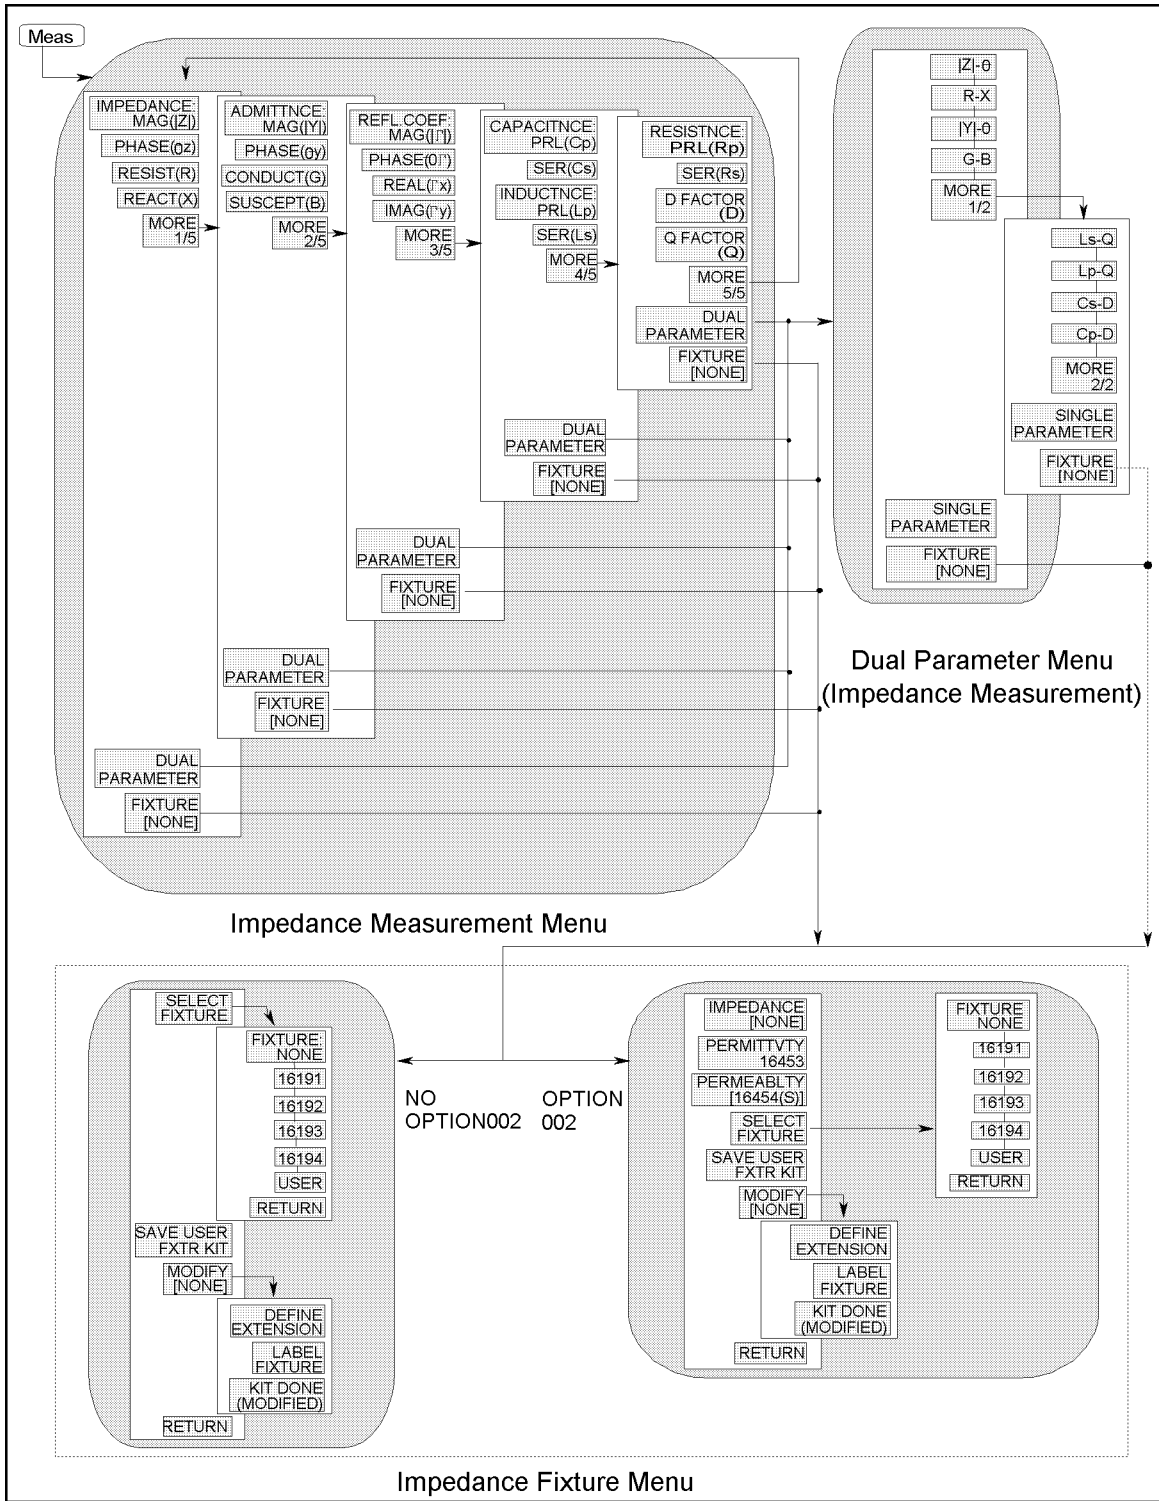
Meas

IMPEDANCE: MAG(|Z|)
PHASE(θz)
RESIST(R)
REACT(X)
MORE 1/5
DUAL PARAMETER
FIXTURE [NONE]

ADMITTNCE: MAG(|Y|)
PHASE(θy)
CONDUCT(G)
SUSCEPT(B)
MORE 2/5
DUAL PARAMETER
FIXTURE [NONE]

REFL.COEF: MAG(|Γ|)
PHASE(θΓ)
REAL(Γx)
IMAG(Γy)
MORE 3/5
DUAL PARAMETER
FIXTURE [NONE]

CAPACITNCE: PRL(Cp)
SER(Cs)
INDUCTNCE: PRL(Lp)
SER(Ls)
MORE 4/5
DUAL PARAMETER
FIXTURE [NONE]

RESISTNCE: PRL(Rp)
SER(Rs)
D FACTOR (D)
Q FACTOR (Q)
MORE 5/5
DUAL PARAMETER
FIXTURE [NONE]

Impedance Measurement Menu

|Z|-θ
R-X
|Y|-θ
G-B
MORE 1/2
SINGLE PARAMETER
FIXTURE [NONE]

Ls-Q
Lp-Q
Cs-D
Cp-D
MORE 2/2
SINGLE PARAMETER
FIXTURE [NONE]

Dual Parameter Menu (Impedance Measurement)

SELECT FIXTURE
FIXTURE: NONE
16191
16192
16193
16194
USER
RETURN
SAVE USER FXTR KIT
MODIFY [NONE]
DEFINE EXTENSION
LABEL FIXTURE
KIT DONE (MODIFIED)
RETURN

NO OPTION002

OPTION 002

IMPEDANCE [NONE]
PERMITTVTY 16453
PERMEABLTY [16454(S)]
SELECT FIXTURE
SAVE USER FXTR KIT
MODIFY [NONE]
DEFINE EXTENSION
LABEL FIXTURE
KIT DONE (MODIFIED)
RETURN

FIXTURE NONE
16191
16192
16193
16194
USER
RETURN

Impedance Fixture Menu